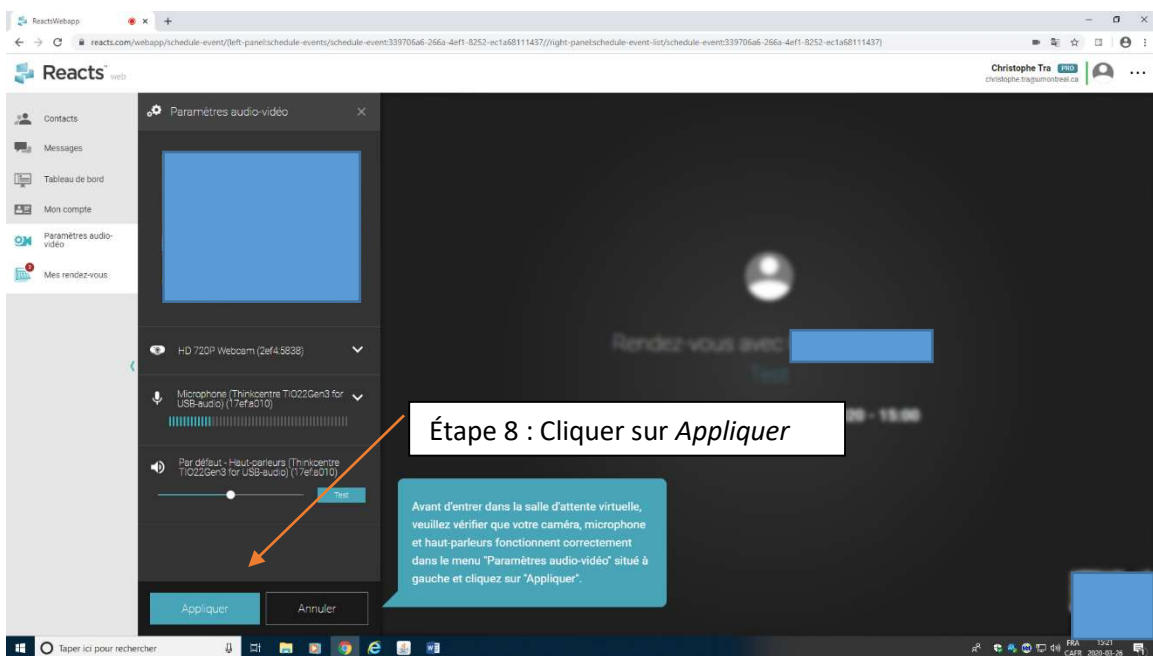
ReactsWebapp

reacts.com/webapp/schedule-event/(left-panel:schedule-events/schedule-event:339706a6-266a-4ef1-8252-ec1a68111437//right-panel:schedule-event-list/schedule-event:339706a6-266a-4ef1-8252-ec1a68111437)

Reacts web

Christophe Tra PRO
christophe.tra@umontreal.ca

Contacts
Messages
Tableau de bord
Mon compte
Paramètres audio-vidéo
Mes rendez-vous

Paramètres audio-vidéo

HD 720P Webcam (2ef4:5838)

Microphone (Thinkcentre TIO22Gen3 for USB-audio) (17ef:a010)

Par défaut - Haut-parleurs (Thinkcentre TIO22Gen3 for USB-audio) (17ef:a010)

Test

Appliquer

Annuler

Rendez-vous avec

Test

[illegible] - 15:00

Étape 8 : Cliquer sur *Appliquer*

Avant d'entrer dans la salle d'attente virtuelle, veuillez vérifier que votre caméra, microphone et haut-parleurs fonctionnent correctement dans le menu "Paramètres audio-vidéo" situé à gauche et cliquez sur "Appliquer".

Taper ici pour rechercher

FRA CAFR 15:21 2020-03-26